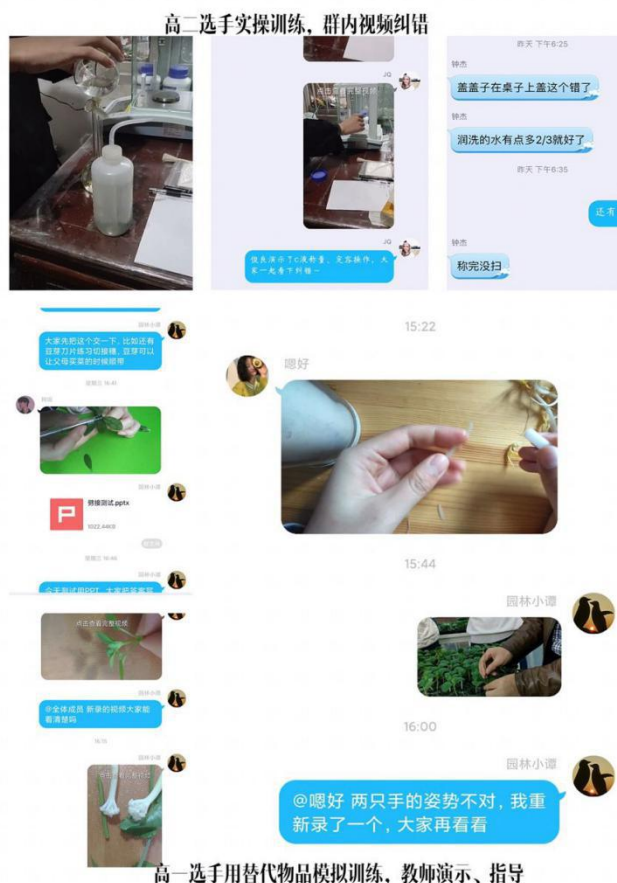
高二选手实操训练，群内视频纠错

JQ

点击查看完整视频

JQ

悦良演示TC滴称量，交易操作，大家一起看下纠错~

昨天 下午6:25

钟杰

盖盖子在桌子上盖这个错了

钟杰

润洗的水有点多2/3就好了

昨天 下午6:35

还有

钟杰

称完没扫

园林小谭

大家先把这个文一下，比如还有豆芽刀片练习切接穗，豆芽可以让父母买菜的时候顺带

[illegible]

劈接测试.pptx

1022.44KB

园林小谭

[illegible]

点击查看完整视频

园林小谭

@全体成员 新录的视频大家能看清楚吗

园林小谭

15:22

嗯好

15:44

园林小谭

16:00

园林小谭

@嗯好 两只手的姿势不对，我重新录了一个，大家再看看

高一选手用替代物品模拟训练，教师演示、指导